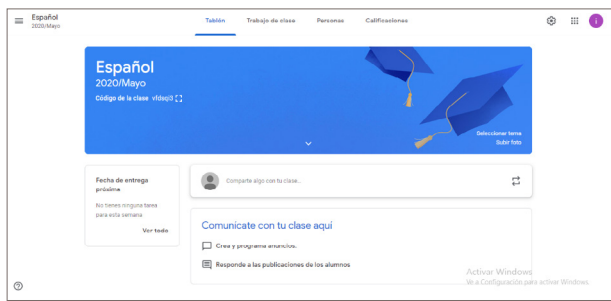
Español
2020/Mayo

Tablón
Trabajo de clase
Personas
Calificaciones

i

Español
2020/Mayo
Código de la clase vfdsq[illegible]

Seleccionar tema
Subir foto

Fecha de entrega próxima
No tienes ninguna tarea para esta semana
Ver todo

Comparte algo con tu clase...

Comunícate con tu clase aquí
Crea y programa anuncios.
Responde a las publicaciones de los alumnos

Activar Windows
Ve a Configuración para activar Windows.

?